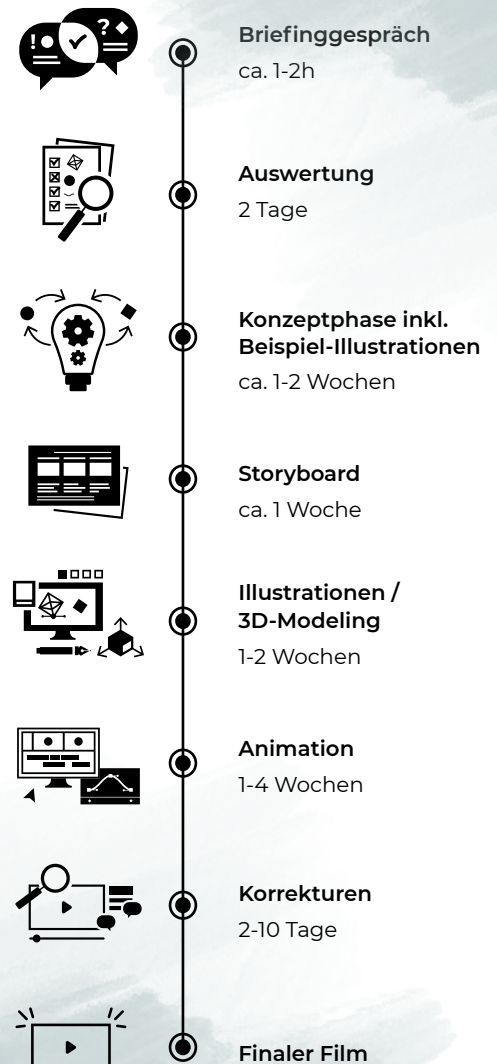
Briefinggespräch
ca. 1-2h

Auswertung
2 Tage

Konzeptphase inkl. Beispiel-Illustrationen
ca. 1-2 Wochen

Storyboard
ca. 1 Woche

Illustrationen / 3D-Modeling
1-2 Wochen

Animation
1-4 Wochen

Korrekturen
2-10 Tage

Finaler Film